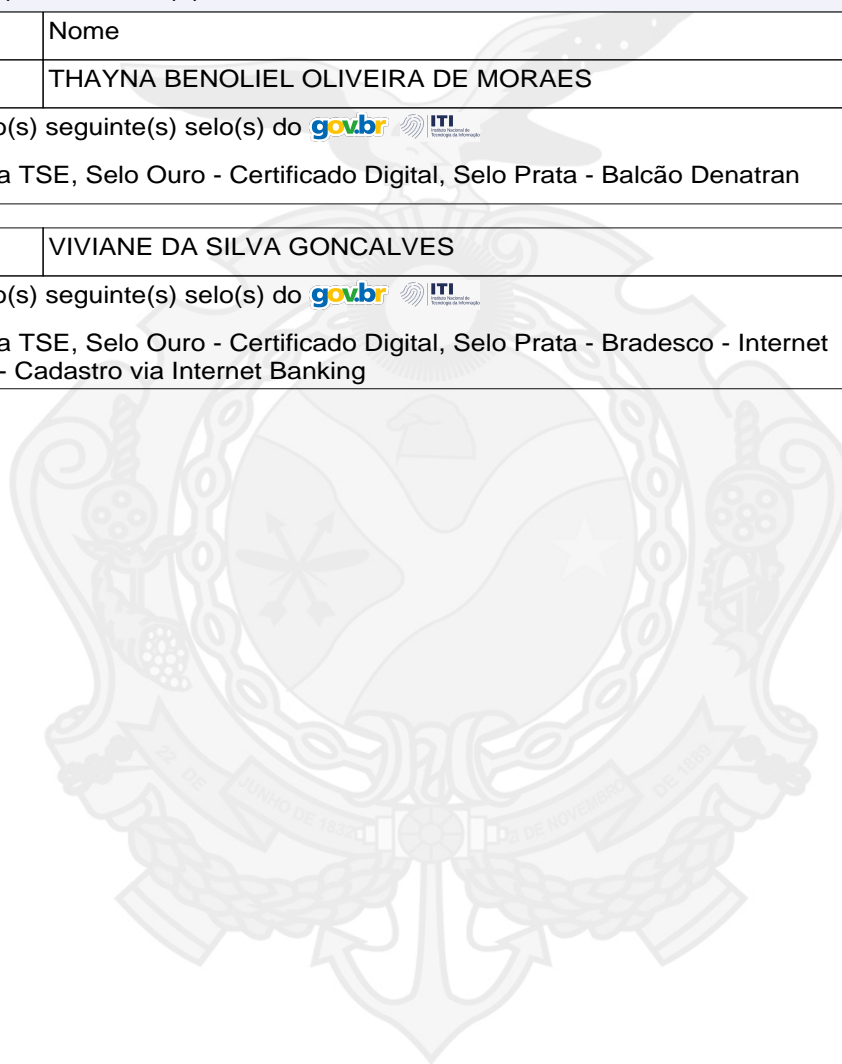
| | Nome |
|---|---|
| | THAYNA BENOLIEL OLIVEIRA DE MORAES |

o(s) seguinte(s) selo(s) do gov.br ITI Instituto Nacional de Tecnologia da Informação

a TSE, Selo Ouro - Certificado Digital, Selo Prata - Balcão Denatran

| | |
|---|---|
| | VIVIANE DA SILVA GONCALVES |

o(s) seguinte(s) selo(s) do gov.br ITI Instituto Nacional de Tecnologia da Informação

a TSE, Selo Ouro - Certificado Digital, Selo Prata - Bradesco - Internet - Cadastro via Internet Banking

22 DE JUNHO DE 1832 15 DE NOVEMBRO DE 1889